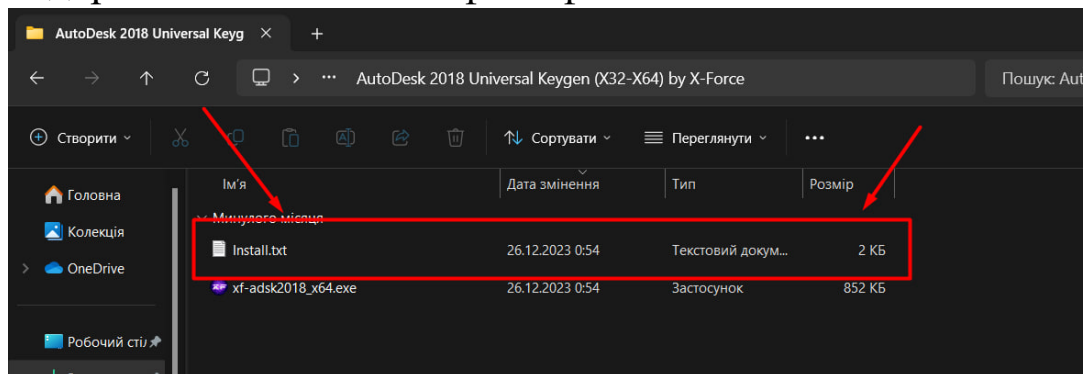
AutoDesk 2018 Universal Keyg ×

AutoDesk 2018 Universal Keygen (X32-X64) by X-Force

Пошук: Aut

Створити

Сортувати

Переглянути

...

Головна

Колекція

OneDrive

Робочий стіл

| Ім'я | Дата змінення | Тип | Розмір |
|---|---|---|---|
| Минулого місяця | | | |
| Install.txt | 26.12.2023 0:54 | Текстовий докум... | 2 КБ |
| xf-adsk2018_x64.exe | 26.12.2023 0:54 | Застосунок | 852 КБ |